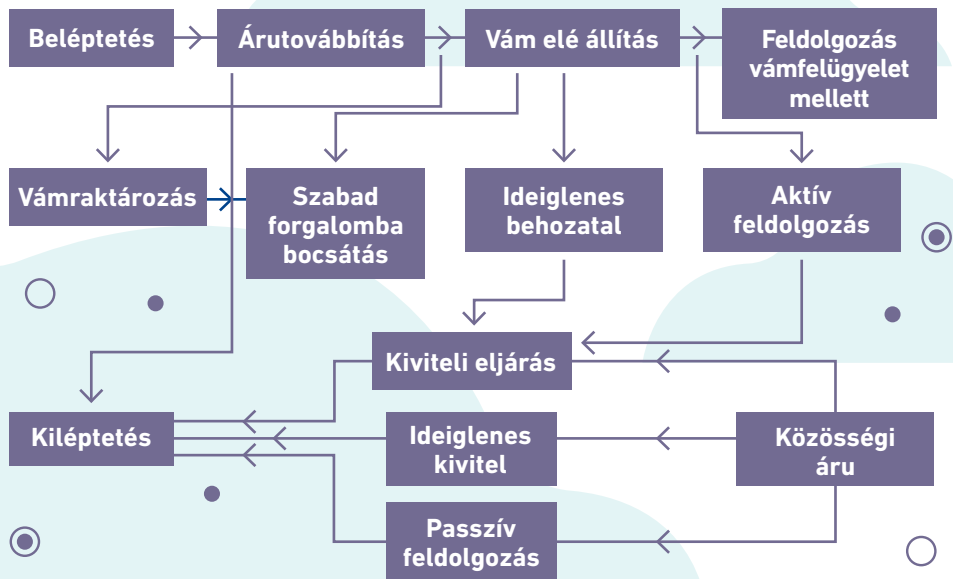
Beléptetés

Árutovábbítás

Vám elé állítás

Feldolgozás vámfelügyelet mellett

Vámraktározás

Szabad forgalomba bocsátás

Ideiglenes behozatal

Aktív feldolgozás

Kiviteli eljárás

Kiléptetés

Ideiglenes kivitel

Közösségi áru

Passzív feldolgozás